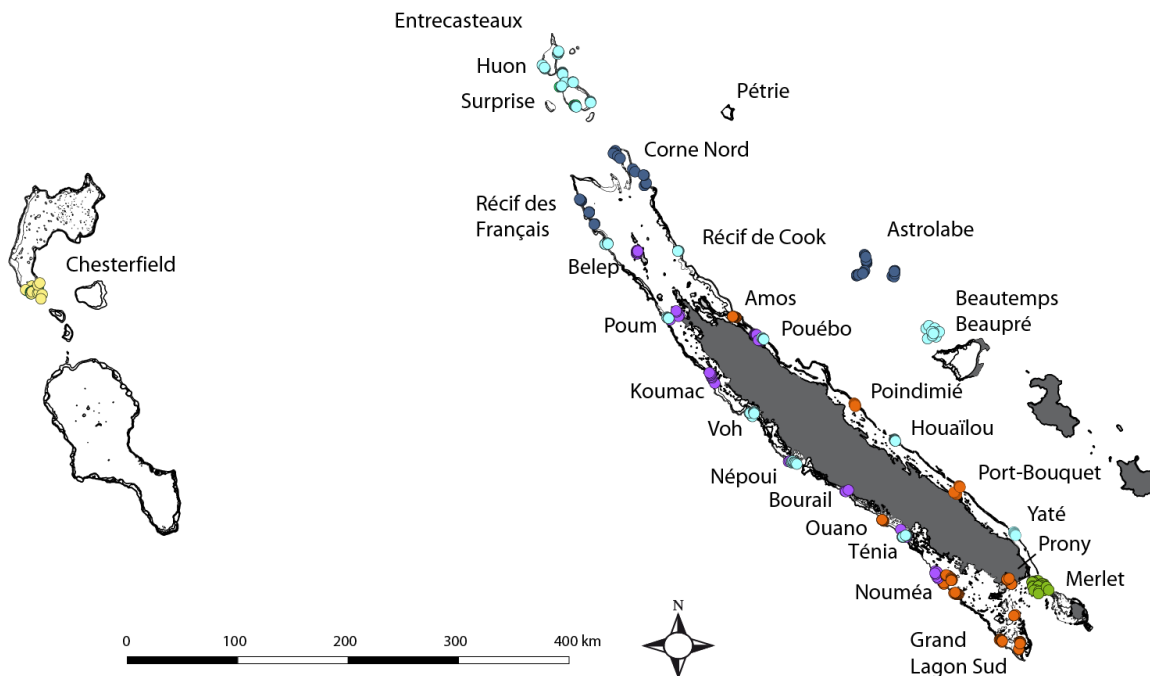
Entrecasteaux
Huon
Surprise
Pétrie
Corne Nord
Récif des Français
Récif de Cook
Astrolabe
Chesterfield
Belep
Amos
Beautemps Beaupré
Poum
Pouébo
Koumac
Poindimié
Voh
Houaïlou
Népoui
Port-Bouquet
Bourail
Yaté
Ouano
Ténia
Prony
Merlet
Nouméa
Grand Lagon Sud
N
0
100
200
300
400 km